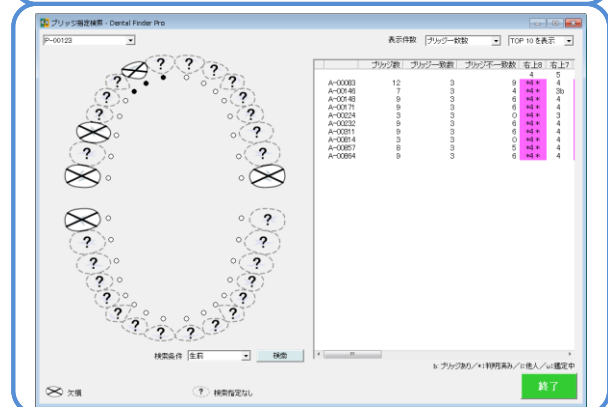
ブリッジ指定検索 - Dental Finder Pro

P-00123

表示件数 ブリッジ一致数 TOP 10 を表示

| | ブリッジ数 | ブリッジ一致数 | ブリッジ不一致数 | 右上8 | 右上7 |
|---|---|---|---|---|---|
| | | | | 4 | 5 |
| A-00083 | 12 | 3 | 9 | \*4\* | 4 |
| A-00146 | 7 | 3 | 4 | \*4\* | 3b |
| A-00148 | 9 | 3 | 6 | \*4\* | 4 |
| A-00171 | 9 | 3 | 6 | \*4\* | 4 |
| A-00224 | 3 | 3 | 0 | \*4\* | 3 |
| A-00232 | 9 | 3 | 6 | \*4\* | 4 |
| A-00311 | 9 | 3 | 6 | \*4\* | 4 |
| A-00814 | 3 | 3 | 0 | \*4\* | 4 |
| A-00857 | 8 | 3 | 5 | \*4\* | 4 |
| A-00864 | 9 | 3 | 6 | \*4\* | 4 |

検索条件 生前 検索

b: ブリッジあり／\*:判明済み／0:他人／ω:鑑定中

欠損

? 検索指定なし

終了